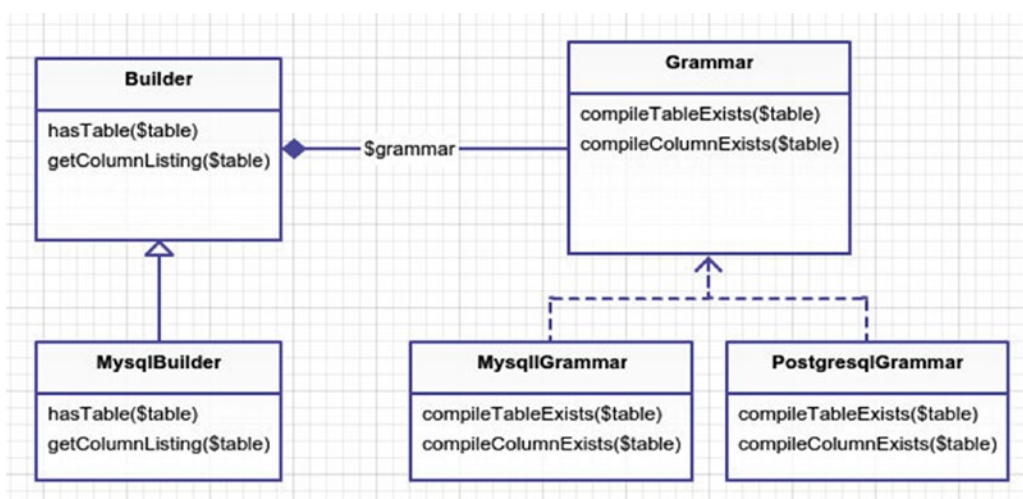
Builder

hasTable($table)
getColumnListing($table)

$grammar

Grammar

compileTableExists($table)
compileColumnExists($table)

MysqlBuilder

hasTable($table)
getColumnListing($table)

MysqlGrammar

compileTableExists($table)
compileColumnExists($table)

PostgresqlGrammar

compileTableExists($table)
compileColumnExists($table)